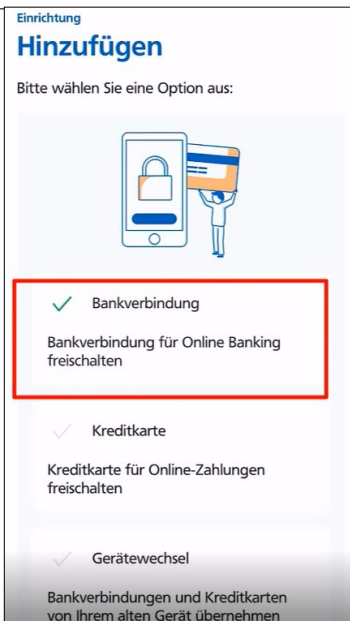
Einrichtung

Hinzufügen

Bitte wählen Sie eine Option aus:

Bankverbindung

Bankverbindung für Online Banking freischalten

Kreditkarte

Kreditkarte für Online-Zahlungen freischalten

Gerätewechsel

Bankverbindungen und Kreditkarten von Ihrem alten Gerät übernehmen